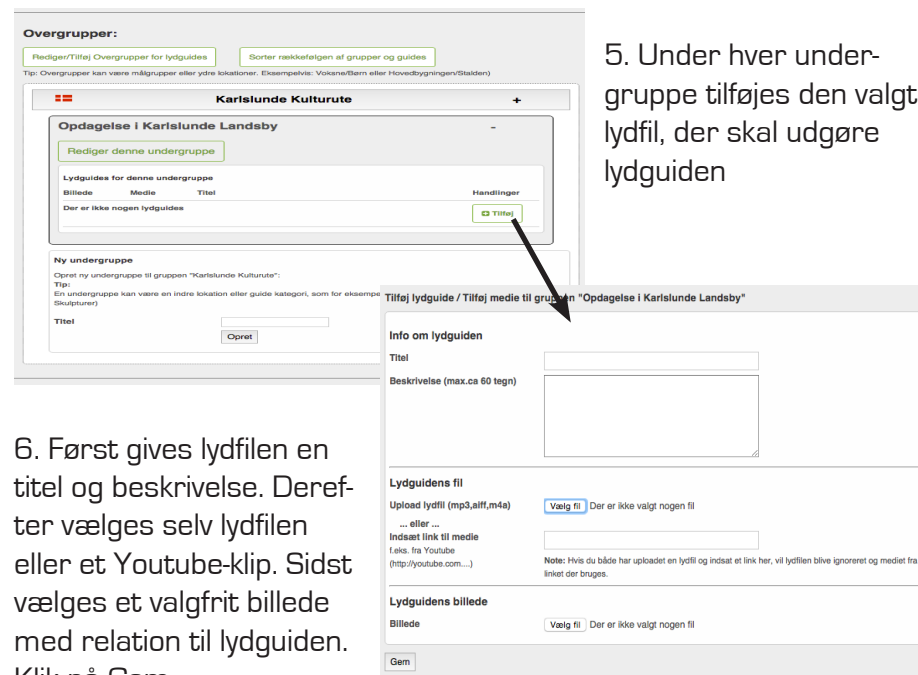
Overgrupper:

Rediger/Tilføj Overgrupper for lydguides

Sorter rækkefølgen af grupper og guides

Tip: Overgrupper kan være målgrupper eller ydre lokationer. Eksempelvis: Voksne/Børn eller Hovedbygningen/Stalden)

Karlslunde Kulturute +

Opdagelse i Karlslunde Landsby -

Rediger denne undergruppe

Lydguides for denne undergruppe

| Billede | Medie | Titel | Handlinger |
|---|---|---|---|
| Der er ikke nogen lydguides | | | Tilføj |

Ny undergruppe

Opret ny undergruppe til gruppen "Karlslunde Kulturute":

Tip:

En undergruppe kan være en indre lokation eller guide kategori, som for eksempe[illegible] Skulpturer)

Titel

Opret

5. Under hver undergruppe tilføjes den valgt lydfil, der skal udgøre lydguiden

Tilføj lydguide / Tilføj medie til gruppen "Opdagelse i Karlslunde Landsby"

Info om lydguiden

Titel

Beskrivelse (max.ca 60 tegn)

Lydguidens fil

Upload lydfil (mp3,aiff,m4a) Vælg fil Der er ikke valgt nogen fil

... eller ...

Indsæt link til medie

f.eks. fra Youtube (http://youtube.com....)

Note: Hvis du både har uploadet en lydfil og indsat et link her, vil lydfilen blive ignoreret og mediet fra linket der bruges.

Lydguidens billede

Billede Vælg fil Der er ikke valgt nogen fil

Gem

6. Først gives lydfilen en titel og beskrivelse. Derefter vælges selv lydfilen eller et Youtube-klip. Sidst vælges et valgfrit billede med relation til lydguiden. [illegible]